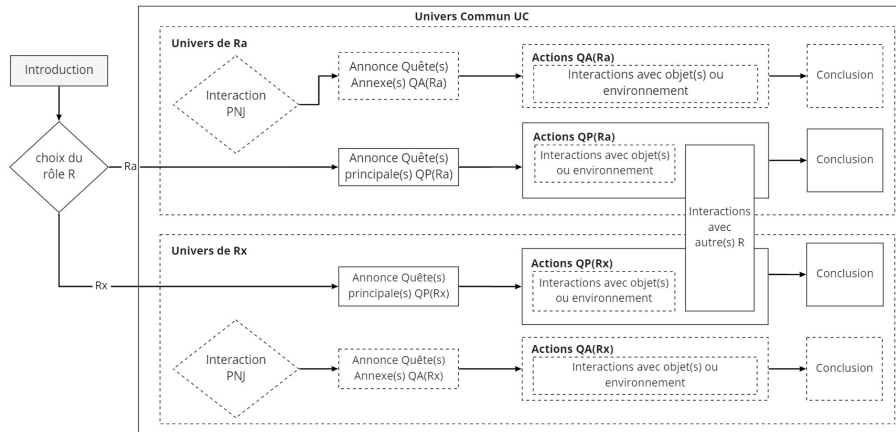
Univers Commun UC

Introduction

choix du rôle R

Ra

Rx

Univers de Ra

Interaction PNJ

Annonce Quête(s) Annexe(s) QA(Ra)

Actions QA(Ra)

Interactions avec objet(s) ou environnement

Conclusion

Annonce Quête(s) principale(s) QP(Ra)

Actions QP(Ra)

Interactions avec objet(s) ou environnement

Conclusion

Interactions avec autre(s) R

Univers de Rx

Annonce Quête(s) principale(s) QP(Rx)

Actions QP(Rx)

Interactions avec objet(s) ou environnement

Conclusion

Interaction PNJ

Annonce Quête(s) Annexe(s) QA(Rx)

Actions QA(Rx)

Interactions avec objet(s) ou environnement

Conclusion